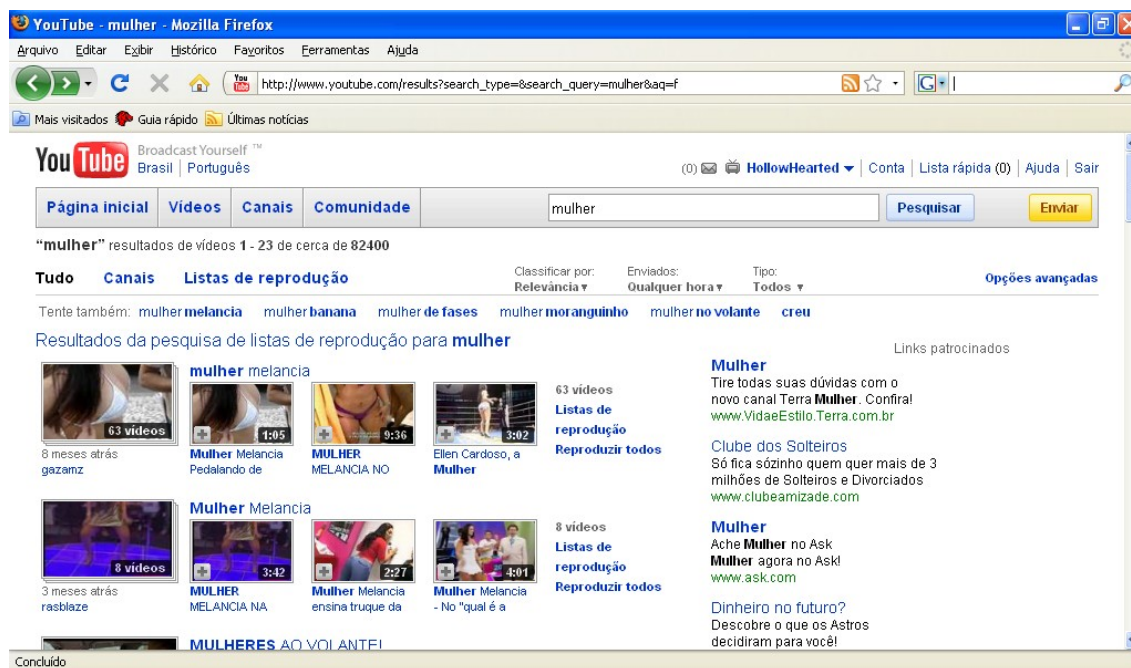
YouTube - mulher - Mozilla Firefox

Arquivo Editar Exibir Histórico Favoritos Ferramentas Ajuda

http://www.youtube.com/results?search_type=&search_query=mulher&aq=f

Mais visitados Guia rápido Últimas notícias

YouTube Broadcast Yourself ™
Brasil | Português

(0) HollowHearted | Conta | Lista rápida (0) | Ajuda | Sair

Página inicial | Vídeos | Canais | Comunidade

mulher

Pesquisar

Enviar

"mulher" resultados de vídeos 1 - 23 de cerca de 82400

Tudo Canais Listas de reprodução

Classificar por: Relevância ▾

Enviados: Qualquer hora ▾

Tipo: Todos ▾

Opções avançadas

Tente também: mulher melancia mulher banana mulher de fases mulher moranguinho mulher no volante creu

Resultados da pesquisa de listas de reprodução para mulher

mulher melancia

63 vídeos
8 meses atrás
gazamz

1:05
Mulher Melancia Pedalando de

9:36
MULHER MELANCIA NO

3:02
Ellen Cardoso, a Mulher

63 vídeos
Listas de reprodução
Reproduzir todos

Mulher Melancia

8 vídeos
3 meses atrás
rasblaze

3:42
MULHER MELANCIA NA

2:27
Mulher Melancia ensina truque da

4:01
Mulher Melancia - No "qual é a

8 vídeos
Listas de reprodução
Reproduzir todos

MULHERES AO VOLANTE!

Links patrocinados

Mulher
Tire todas suas dúvidas com o novo canal Terra Mulher. Confira!
www.VidaeEstilo.Terra.com.br

Clube dos Solteiros
Só fica sózinho quem quer mais de 3 milhões de Solteiros e Divorciados
www.clubeamizade.com

Mulher
Ache Mulher no Ask
Mulher agora no Ask!
www.ask.com

Dinheiro no futuro?
Descobre o que os Astros decidiram para você!

Concluído